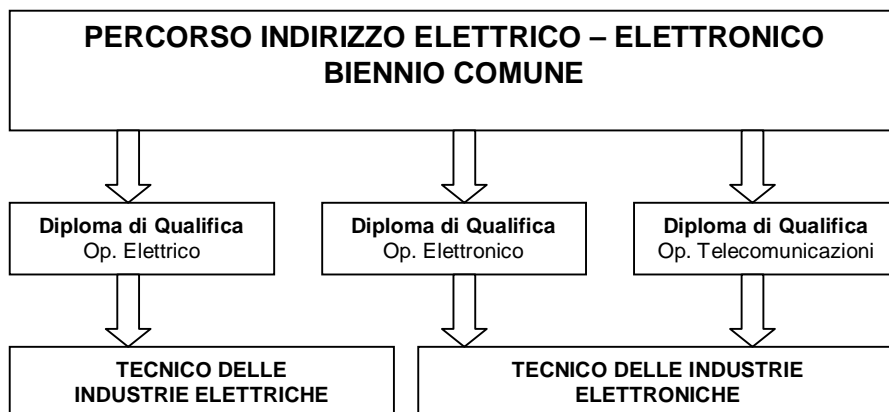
PERCORSO INDIRIZZO ELETTRICO – ELETTRONICO
BIENNIO COMUNE

Diploma di Qualifica
Op. Elettrico

Diploma di Qualifica
Op. Elettronico

Diploma di Qualifica
Op. Telecomunicazioni

TECNICO DELLE INDUSTRIE ELETTRICHE

TECNICO DELLE INDUSTRIE ELETTRONICHE